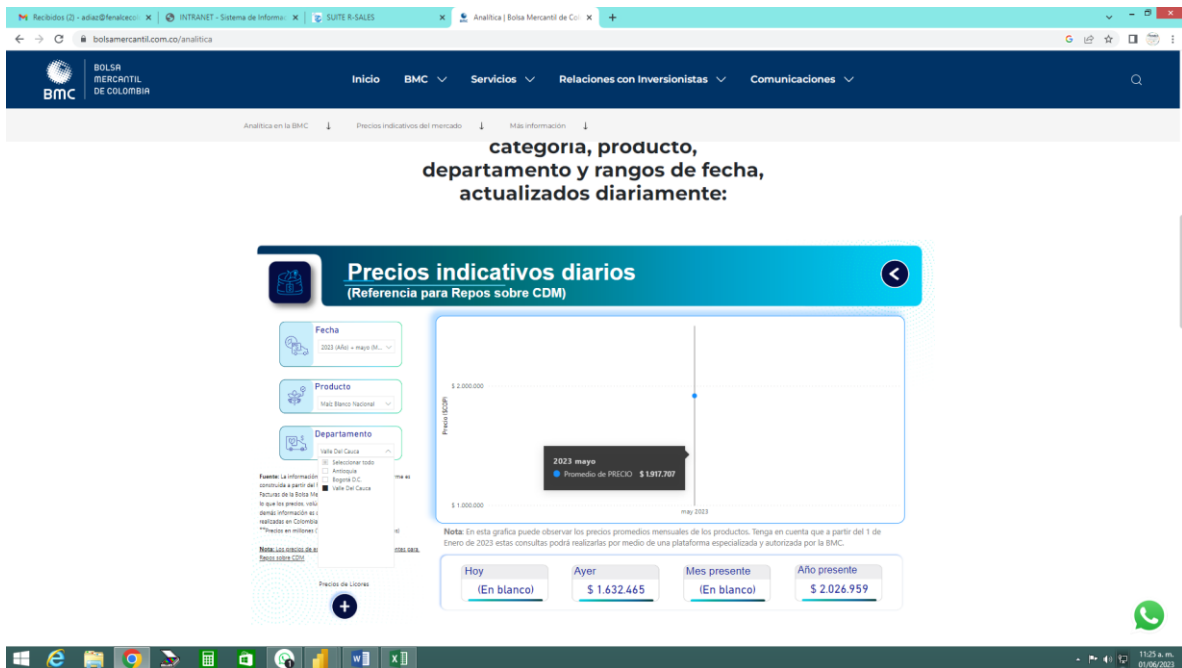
Recibidos (2) - adiaz@fenalceco ×
INTRANET - Sistema de Informa ×
SUITE R-SALES ×
Analítica | Bolsa Mercantil de Co ×
+

bolsamercantil.com.co/analitica

BOLSA MERCANTIL DE COLOMBIA
BMC

Inicio
BMC
Servicios
Relaciones con Inversionistas
Comunicaciones

Analítica en la BMC ↓
Precios indicativos del mercado ↓
Más información ↓

categoría, producto, departamento y rangos de fecha, actualizados diariamente:

Precios indicativos diarios
(Referencia para Repos sobre CDM)

Fecha
2023 (Año) + mayo (M...

Producto
Maíz Blanco Nacional

Departamento
Valle Del Cauca
Seleccionar todo
Antioquia
Bogotá D.C.
Valle Del Cauca

Fuente: La información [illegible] me es construida a partir del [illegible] Facturas de la Bolsa Me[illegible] lo que los precios volú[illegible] demás información es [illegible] realizadas en Colombia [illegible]
**Precios en millones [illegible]

Nota: Los precios de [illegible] ntes para Repos sobre CDM

Precios de Licores

$ 2.000.000
Precio ($COP)
2023 mayo
Promedio de PRECIO $ 1.917.707
$ 1.000.000
may 2023

Nota: En esta grafica puede observar los precios promedios mensuales de los productos. Tenga en cuenta que a partir del 1 de Enero de 2023 estas consultas podrá realizarlas por medio de una plataforma especializada y autorizada por la BMC.

| Hoy | Ayer | Mes presente | Año presente |
|---|---|---|---|
| (En blanco) | $ 1.632.465 | (En blanco) | $ 2.026.959 |

11:25 a. m.
01/06/2023